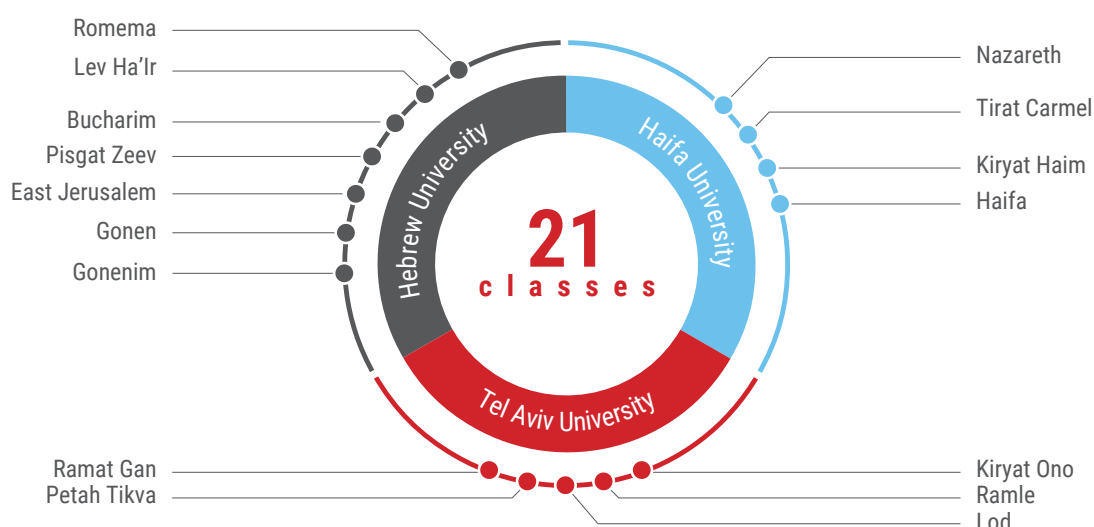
Romema
Lev Ha'Ir
Bucharim
Pisgat Zeev
East Jerusalem
Gonen
Gonenim

Hebrew University

21
classes

Haifa University

Nazareth
Tirat Carmel
Kiryat Haim
Haifa

Tel Aviv University

Ramat Gan
Petah Tikva

Kiryat Ono
Ramle
Lod